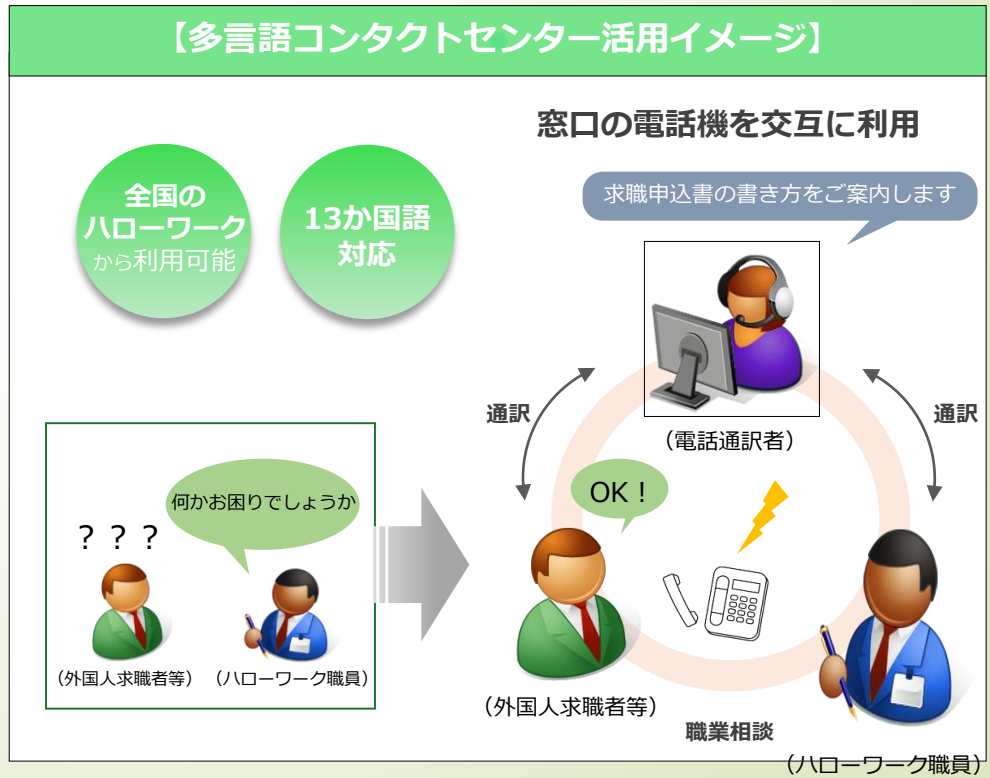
【多言語コンタクトセンター活用イメージ】

窓口の電話機を交互に利用

全国のハローワークから利用可能

13か国語対応

求職申込書の書き方をご案内します

通訳

（電話通訳者）

通訳

何かお困りでしょうか

？？？

（外国人求職者等）（ハローワーク職員）

OK！

（外国人求職者等）

職業相談

（ハローワーク職員）